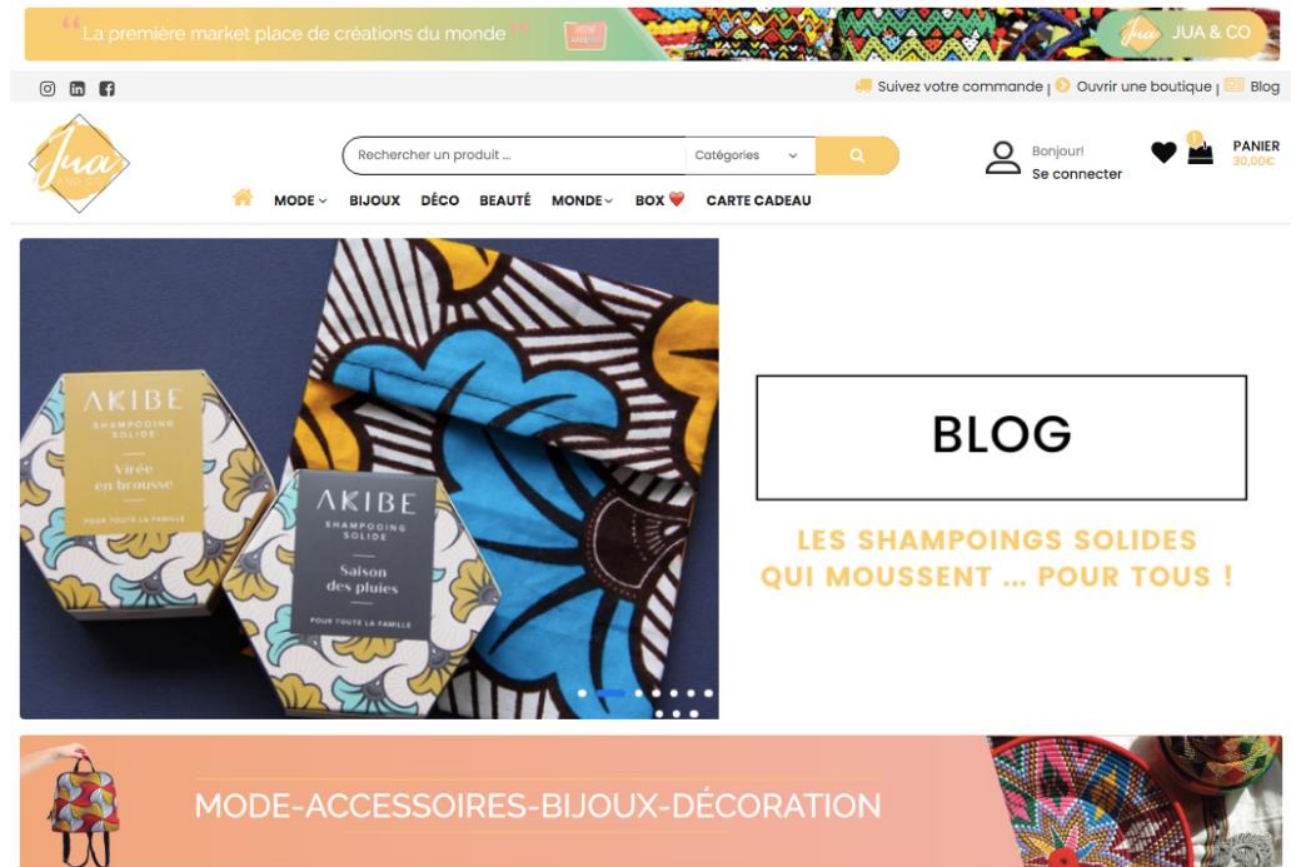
La première market place de créations du monde

JUA & CO

Suivez votre commande | Ouvrir une boutique | Blog

Jua

Rechercher un produit ... Catégories

Bonjour! Se connecter

1

PANIER 30,00€

MODE BIJOUX DÉCO BEAUTÉ MONDE BOX CARTE CADEAU

AKIBE SHAMPOOING SOLIDE Virée en brousse POUR TOUTE LA FAMILLE

AKIBE SHAMPOOING SOLIDE Saison des pluies POUR TOUTE LA FAMILLE

BLOG

LES SHAMPOINGS SOLIDES QUI MOUSSENT ... POUR TOUS !

MODE-ACCESSOIRES-BIJOUX-DÉCORATION